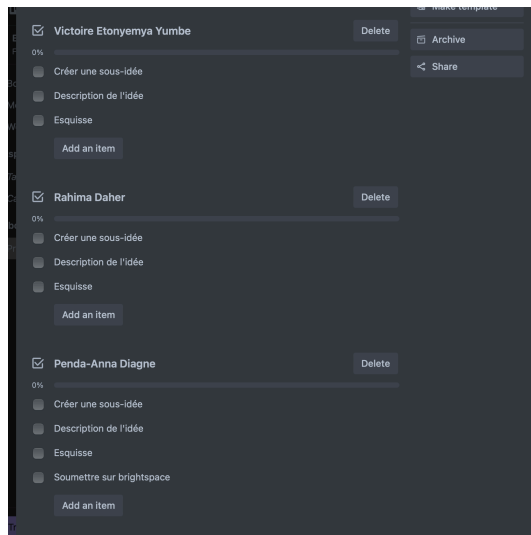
Victoire Etonyemya Yumbe
Delete
0%
Créer une sous-idée
Description de l'idée
Esquisse
Add an item

Rahima Daher
Delete
0%
Créer une sous-idée
Description de l'idée
Esquisse
Add an item

Penda-Anna Diagne
Delete
0%
Créer une sous-idée
Description de l'idée
Esquisse
Soumettre sur brightspace
Add an item

Make template
Archive
Share